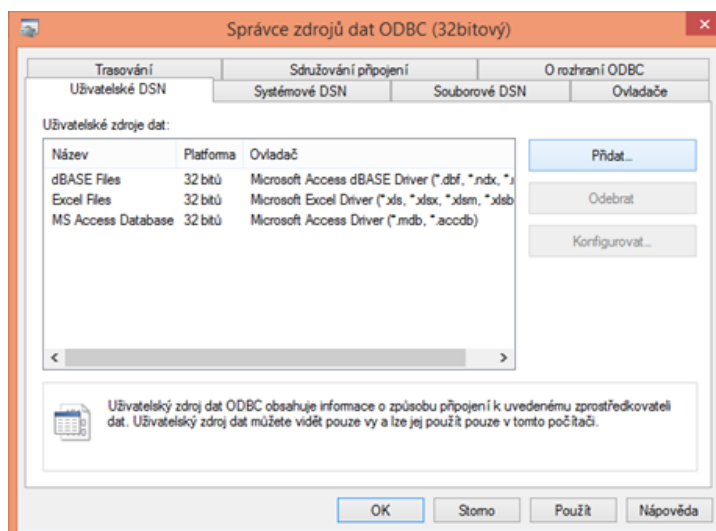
Správce zdrojů dat ODBC (32bitový)

Trasování | Sdružování připojení | O rozhraní ODBC
Uživatelské DSN | Systémové DSN | Souborové DSN | Ovladače

Uživatelské zdroje dat:

| Název | Platforma | Ovladač |
|---|---|---|
| dBASE Files | 32 bitů | Microsoft Access dBASE Driver (*.dbf, *.ndx, *.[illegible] |
| Excel Files | 32 bitů | Microsoft Excel Driver (*.xls, *.xlsx, *.xlsm, *.xlsb |
| MS Access Database | 32 bitů | Microsoft Access Driver (*.mdb, *.accdb) |

Přidat...
Odebrat
Konfigurovat...

Uživatelský zdroj dat ODBC obsahuje informace o způsobu připojení k uvedenému zprostředkovateli dat. Uživatelský zdroj dat můžete vidět pouze vy a lze jej použít pouze v tomto počítači.

OK
Storno
Použít
Nápověda